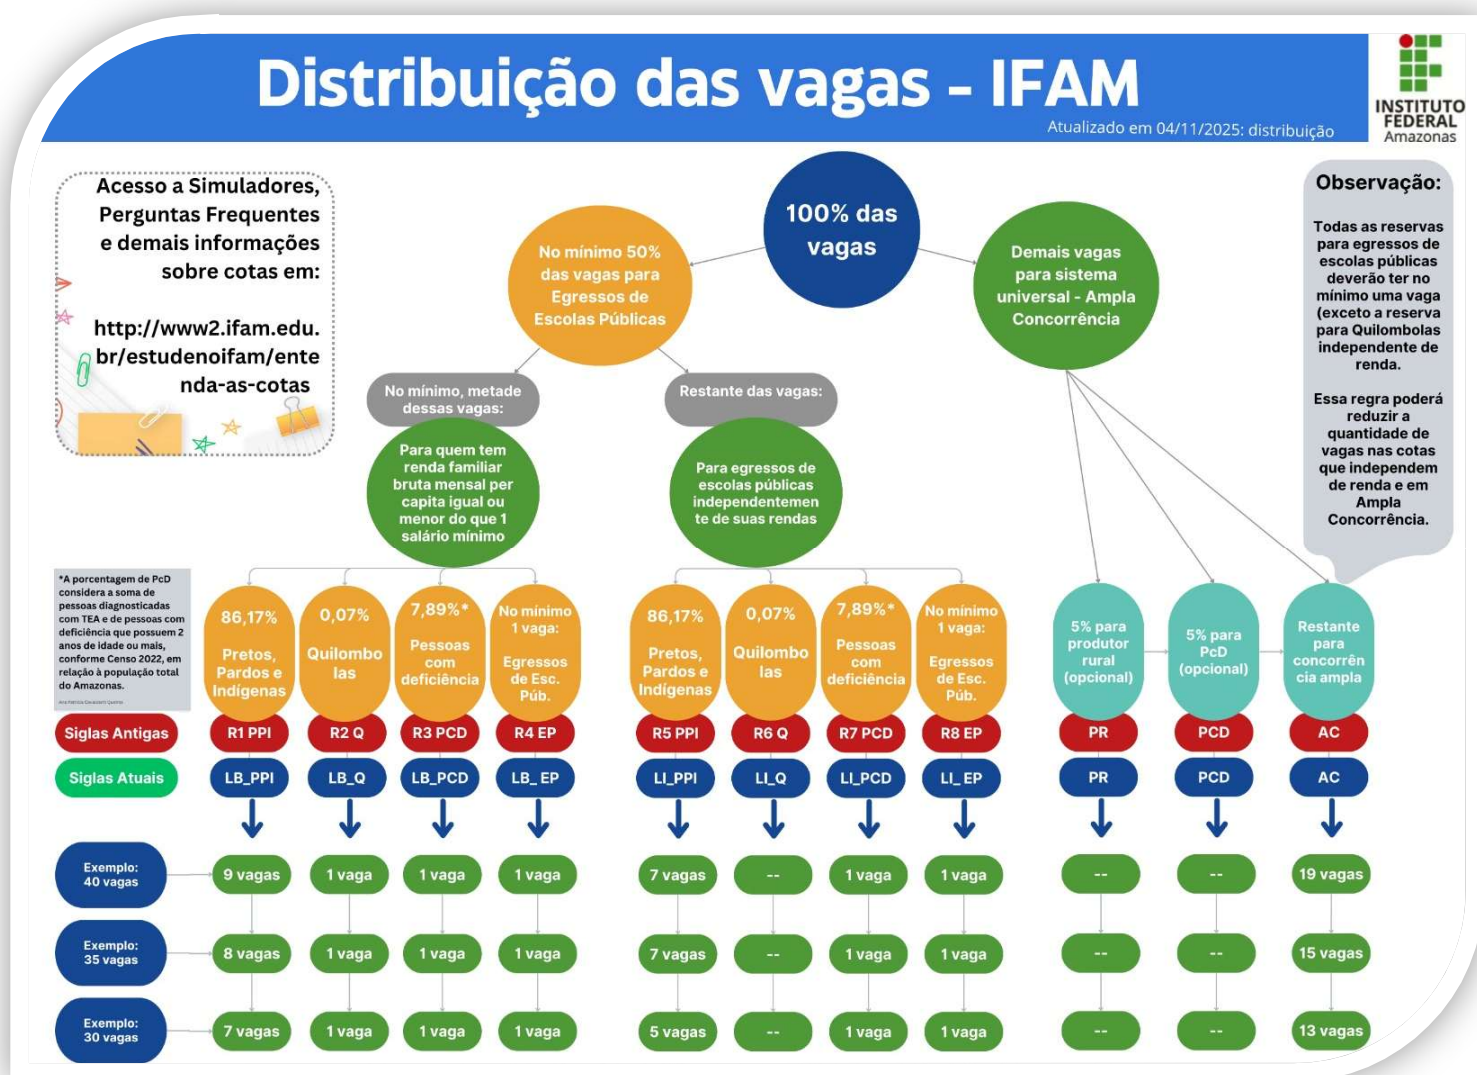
Distribuição das vagas - IFAM

Atualizado em 04/11/2025: distribuição

INSTITUTO FEDERAL Amazonas

Acesso a Simuladores, Perguntas Frequentes e demais informações sobre cotas em:

http://www2.ifam.edu.br/estudenoifam/entenda-as-cotas

100% das vagas

No mínimo 50% das vagas para Egressos de Escolas Públicas

Demais vagas para sistema universal - Ampla Concorrência

Observação:

Todas as reservas para egressos de escolas públicas deverão ter no mínimo uma vaga (exceto a reserva para Quilombolas independente de renda.

Essa regra poderá reduzir a quantidade de vagas nas cotas que independem de renda e em Ampla Concorrência.

No mínimo, metade dessas vagas:

Para quem tem renda familiar bruta mensal per capita igual ou menor do que 1 salário mínimo

Restante das vagas:

Para egressos de escolas públicas independentemente de suas rendas

*A porcentagem de PcD considera a soma de pessoas diagnosticadas com TEA e de pessoas com deficiência que possuem 2 anos de idade ou mais, conforme Censo 2022, em relação à população total do Amazonas.

86,17% Pretos, Pardos e Indígenas
0,07% Quilombolas
7,89%* Pessoas com deficiência
No mínimo 1 vaga: Egressos de Esc. Púb.
86,17% Pretos, Pardos e Indígenas
0,07% Quilombolas
7,89%* Pessoas com deficiência
No mínimo 1 vaga: Egressos de Esc. Púb.
5% para produtor rural (opcional)
5% para PcD (opcional)
Restante para concorrência ampla

| | | | | | | | | | | | |
|---|---|---|---|---|---|---|---|---|---|---|---|
| Siglas Antigas | R1 PPI | R2 Q | R3 PCD | R4 EP | R5 PPI | R6 Q | R7 PCD | R8 EP | PR | PCD | AC |
| Siglas Atuais | LB_PPI | LB_Q | LB_PCD | LB_EP | LI_PPI | LI_Q | LI_PCD | LI_EP | PR | PCD | AC |
| Exemplo: 40 vagas | 9 vagas | 1 vaga | 1 vaga | 1 vaga | 7 vagas | -- | 1 vaga | 1 vaga | -- | -- | 19 vagas |
| Exemplo: 35 vagas | 8 vagas | 1 vaga | 1 vaga | 1 vaga | 7 vagas | -- | 1 vaga | 1 vaga | -- | -- | 15 vagas |
| Exemplo: 30 vagas | 7 vagas | 1 vaga | 1 vaga | 1 vaga | 5 vagas | -- | 1 vaga | 1 vaga | -- | -- | 13 vagas |